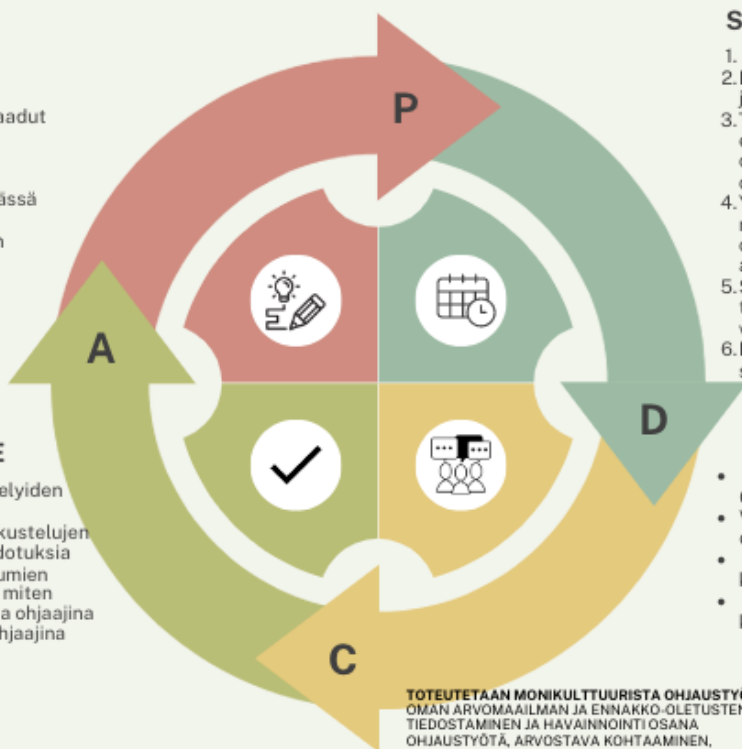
S

1.
2.
3.
4.
5.
6.

nadut

ässä

n

P

D

A

C

E
elyiden
kustelujen
dotuksia
umien
miten
a ohjaajina
hjaajina

TOTEUTETAAN MONIKULTTUURISTA OHJAUSTY
OMAN ARVOMAAILMAN JA ENNAKKO-OLETUSTEN
TIEDOSTAMINEN JA HAVAINNOINTI OSANA
OHJAUSTYÖTÄ, ARVOSTAVA KOHTAAMINEN,